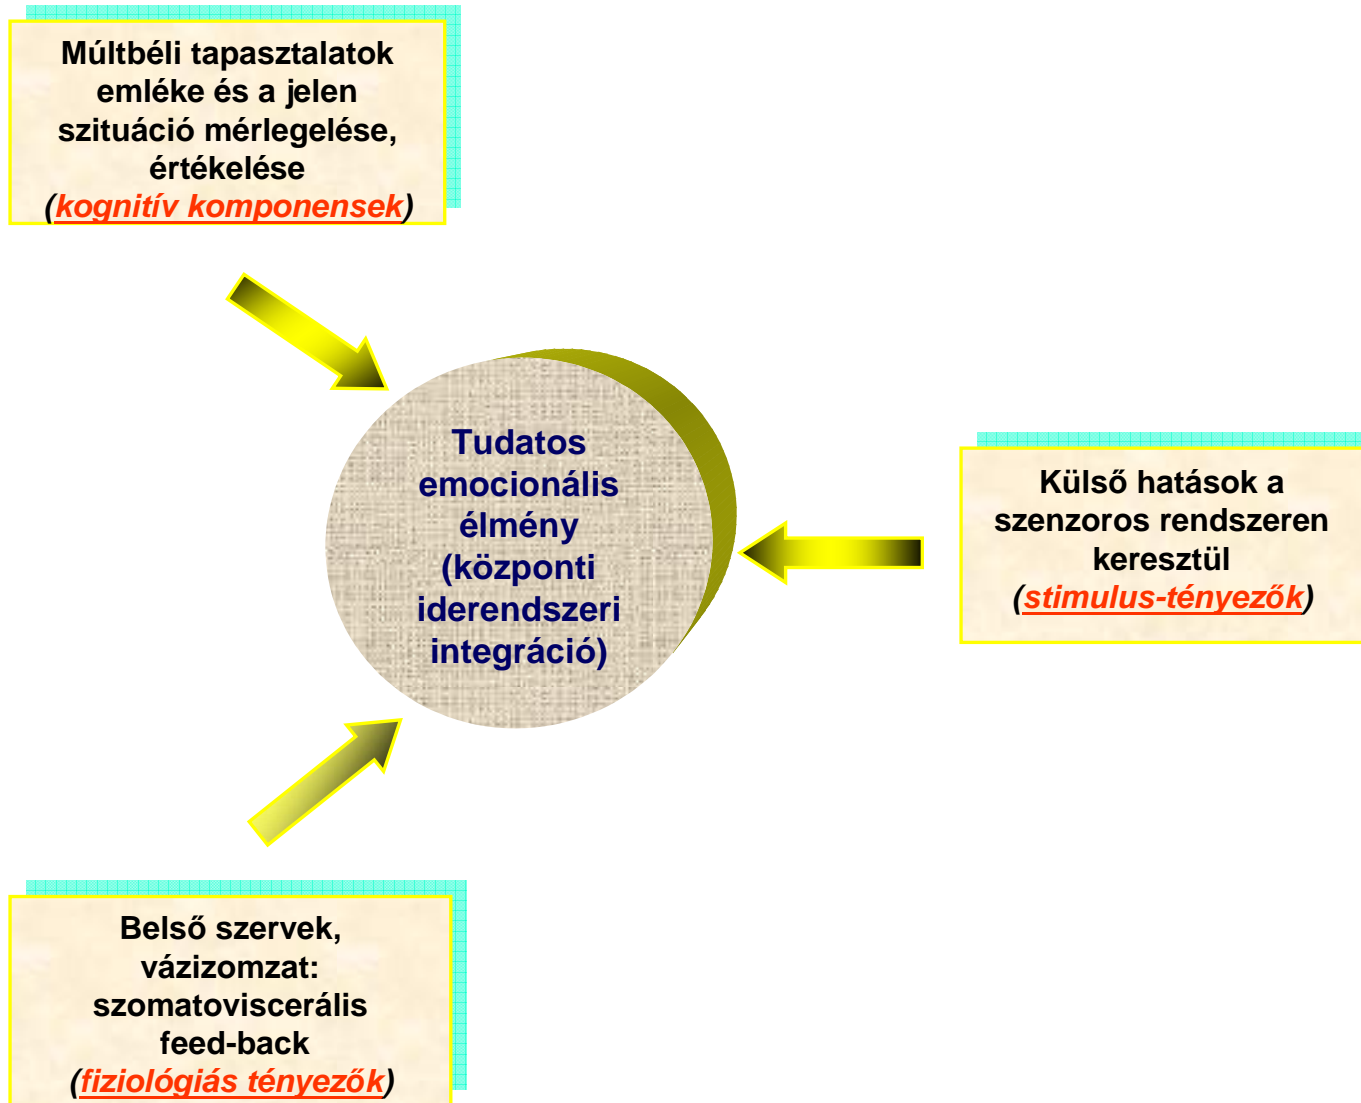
Múltbéli tapasztalatok emléke és a jelen szituáció mérlegelése, értékelése (kognitív komponensek)

Tudatos emocionális élmény (központi iderendszeri integráció)

Külső hatások a szenzoros rendszeren keresztül (stimulus-tényezők)

Belső szervek, vázizomzat: szomatoviscerális feed-back (fiziológiás tényezők)